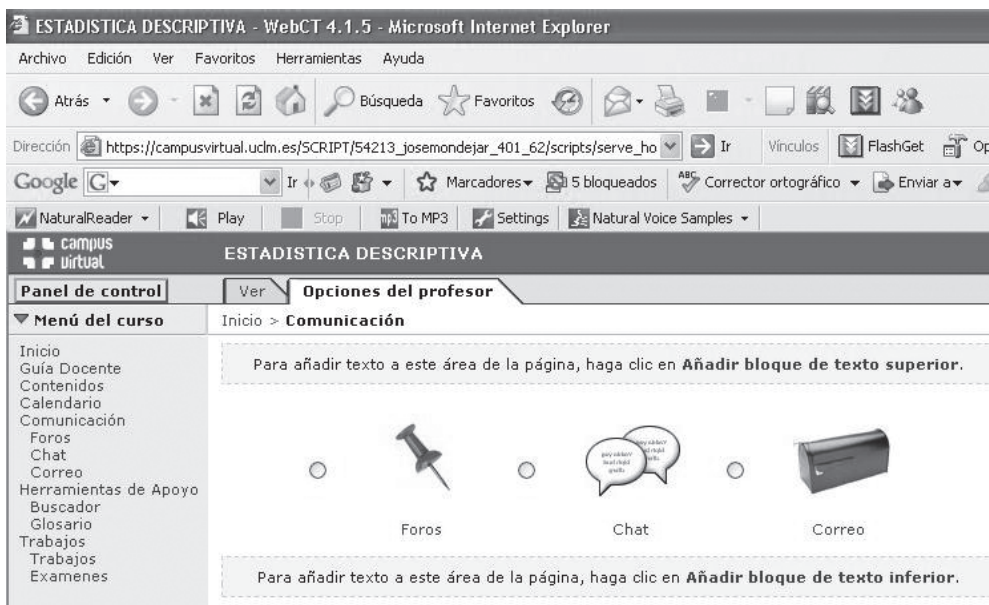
ESTADISTICA DESCRIPTIVA - WebCT 4.1.5 - Microsoft Internet Explorer

Archivo Edición Ver Favoritos Herramientas Ayuda

Atrás Búsqueda Favoritos

Dirección https://campusvirtual.uclm.es/SCRIPT/54213_josemondejar_401_62/scripts/serve_ho Ir Vínculos FlashGet Op

Google G Ir Marcadores 5 bloqueados Corrector ortográfico Enviar a

NaturalReader Play Stop To MP3 Settings Natural Voice Samples

campus virtual ESTADISTICA DESCRIPTIVA

Panel de control Ver Opciones del profesor

Menú del curso Inicio > Comunicación

Inicio
Guía Docente
Contenidos
Calendario
Comunicación
Foros
Chat
Correo
Herramientas de Apoyo
Buscador
Glosario
Trabajos
Trabajos
Examenes

Para añadir texto a este área de la página, haga clic en Añadir bloque de texto superior.

Foros Chat Correo

Para añadir texto a este área de la página, haga clic en Añadir bloque de texto inferior.